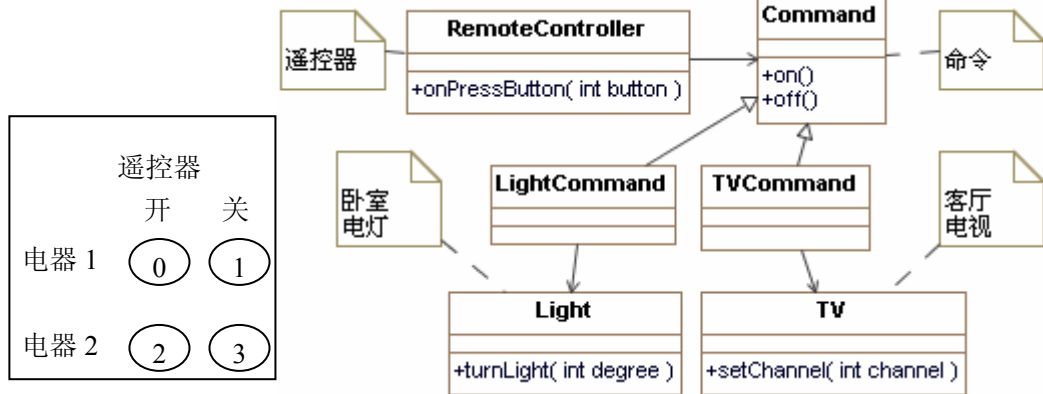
遥控器
开 关
电器 1 0 1
电器 2 2 3

遥控器

RemoteController
+onPressButton( int button )

Command
+on()
+off()

命令

卧室
电灯

LightCommand

TVCommand

客厅
电视

Light
+turnLight( int degree )

TV
+setChannel( int channel )